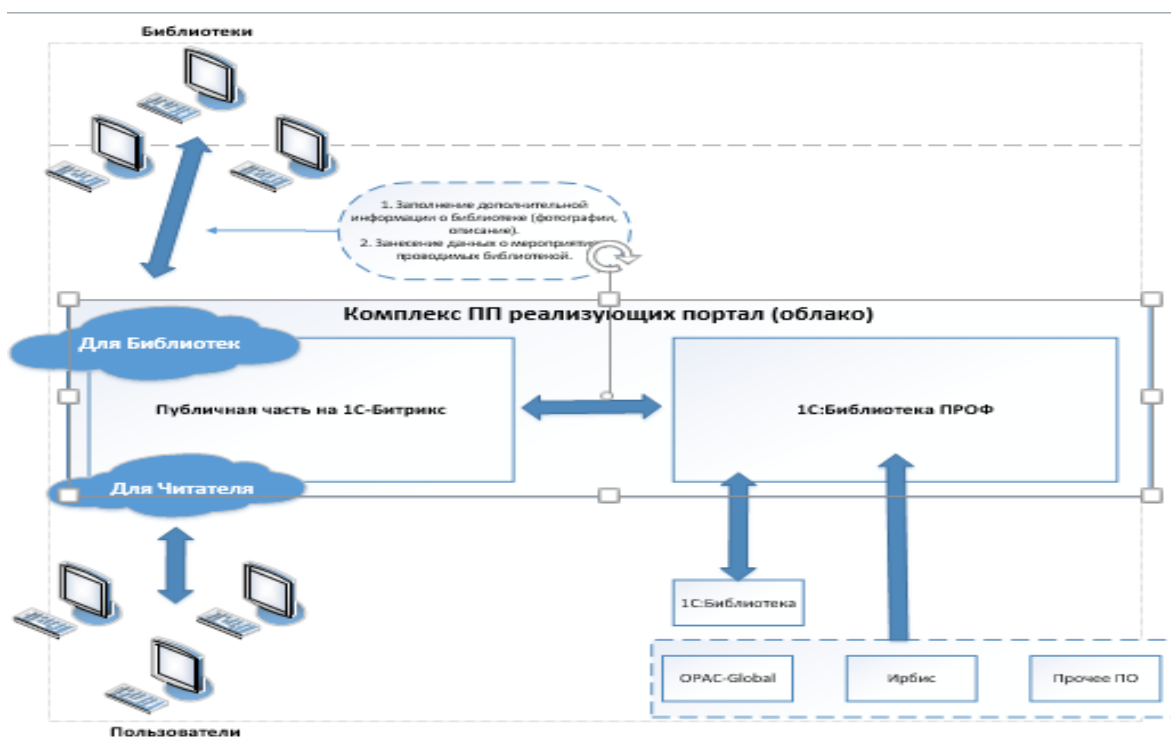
Библиотеки

1. Заполнение дополнительной информации о библиотеке (фотографии, описание).
2. Занесение данных о мероприятия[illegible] проводимых библиотекой.

Комплекс ПП реализующих портал (облако)

Для Библиотек

Публичная часть на 1С-Битрикс

1С:Библиотека ПРОФ

Для Читателя

1С:Библиотека

OPAC-Global

Ирбис

Прочее ПО

Пользователи